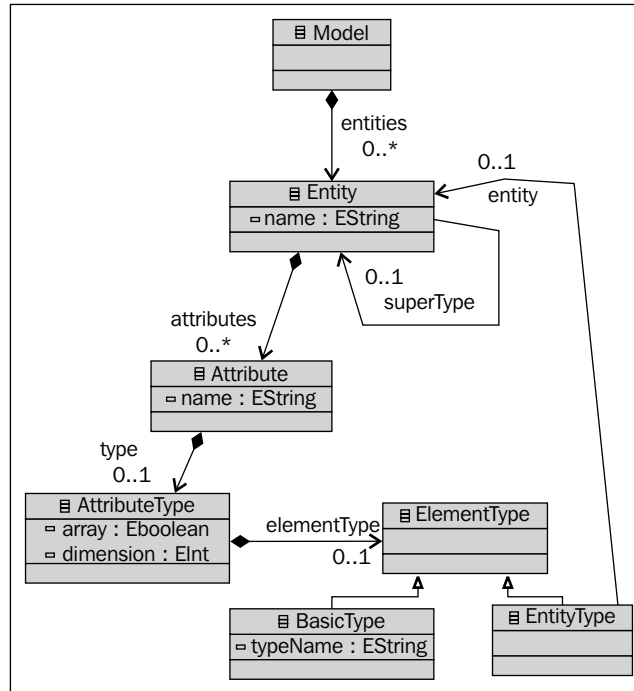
Model

entities
0..*

0..1
entity

Entity
name : EString

0..1
superType

attributes
0..*

Attribute
name : EString

type
0..1

AttributeType
array : Eboolean
dimension : EInt

elementType
0..1

ElementType

BasicType
typeName : EString

EntityType